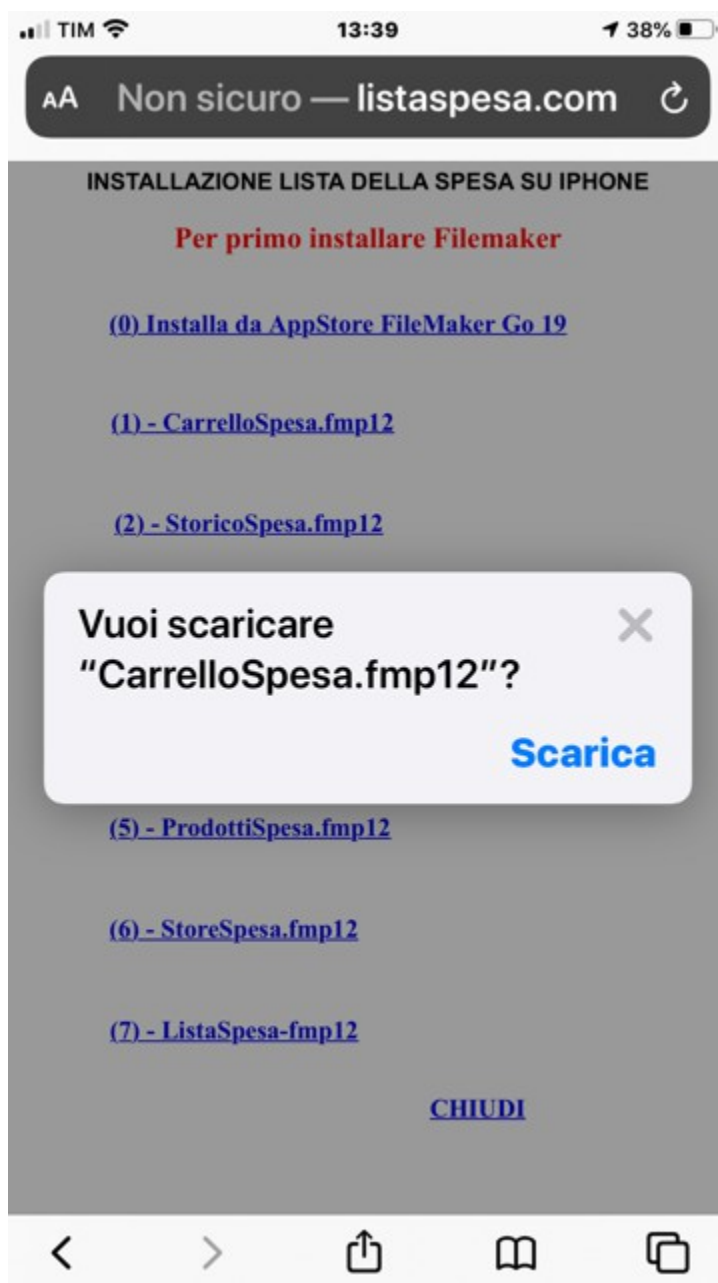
TIM 13:39 38%

AA Non sicuro — listaspesa.com

INSTALLAZIONE LISTA DELLA SPESA SU IPHONE

Per primo installare Filemaker

(0) Installa da AppStore FileMaker Go 19

(1) - CarrelloSpesa.fmp12

(2) - StoricoSpesa.fmp12

Vuoi scaricare "CarrelloSpesa.fmp12"?

Scarica

(5) - ProdottiSpesa.fmp12

(6) - StoreSpesa.fmp12

(7) - ListaSpesa-fmp12

CHIUDI